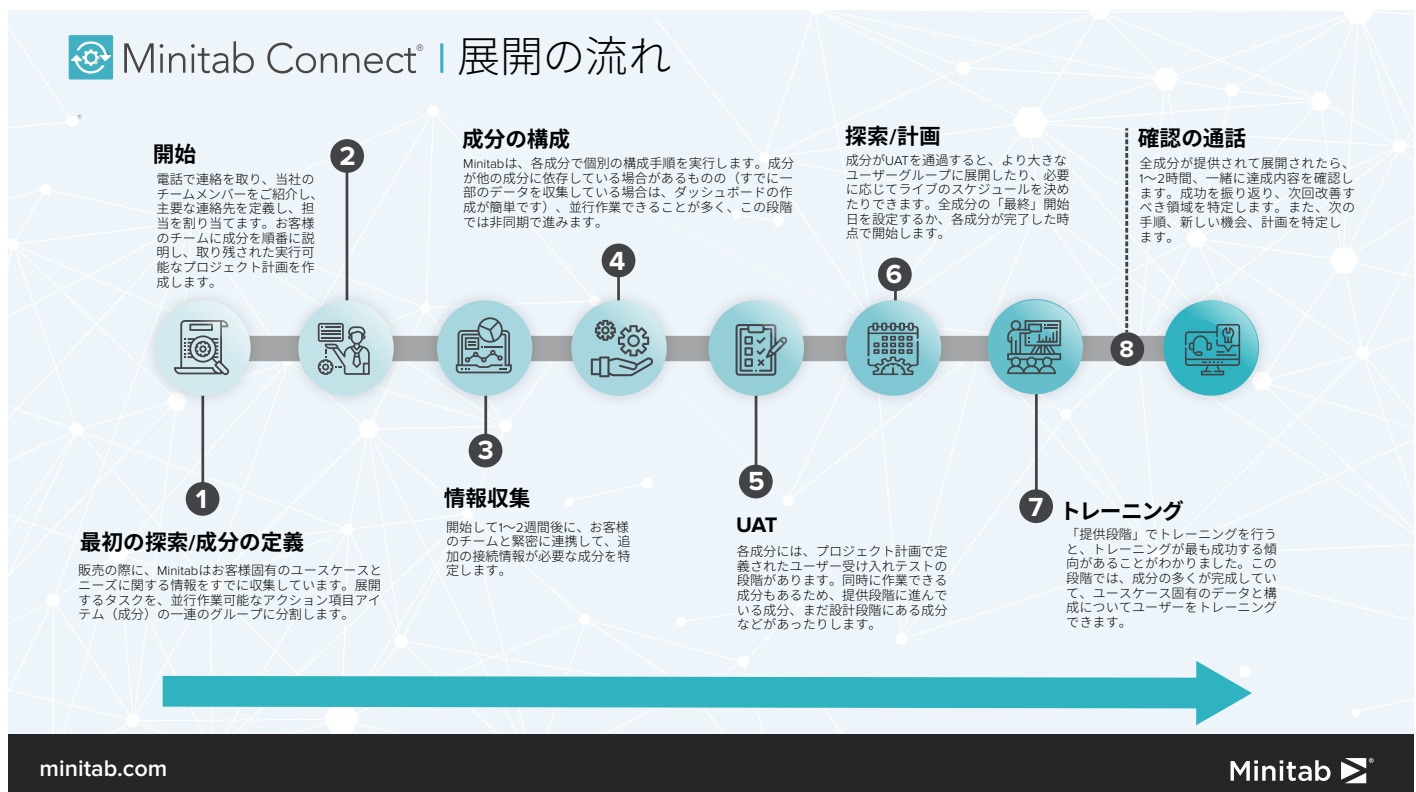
Minitab Connect® | 展開の流れ

開始
電話で連絡を取り、当社のチームメンバーをご紹介し、主要な連絡先を定義し、担当を割り当てます。お客様のチームに成分を順番に説明し、取り残された実行可能なプロジェクト計画を作成します。

2

成分の構成
Minitabは、各成分で個別の構成手順を実行します。成分が他の成分に依存している場合があるものの（すでに一部のデータを収集している場合は、ダッシュボードの作成が簡単です）、並行作業できることが多く、この段階では非同期で進みます。

4

探索/計画
成分がUATを通過すると、より大きなユーザーグループに展開したり、必要に応じてライブのスケジュールを決めたりできます。全成分の「最終」開始日を設定するか、各成分が完了した時点で開始します。

6

確認の通話
全成分が提供されて展開されたら、1〜2時間、一緒に達成内容を確認します。成功を振り返り、次回改善すべき領域を特定します。また、次の手順、新しい機会、計画を特定します。

8

1
最初の探索/成分の定義
販売の際に、Minitabはお客様固有のユースケースとニーズに関する情報をすでに収集しています。展開するタスクを、並行作業可能なアクション項目アイテム（成分）の一連のグループに分割します。

3
情報収集
開始して1〜2週間後に、お客様のチームと緊密に連携して、追加の接続情報が必要な成分を特定します。

5
UAT
各成分には、プロジェクト計画で定義されたユーザー受け入れテストの段階があります。同時に作業できる成分もあるため、提供段階に進んでいる成分、まだ設計段階にある成分などがあったりします。

7 トレーニング
「提供段階」でトレーニングを行うと、トレーニングが最も成功する傾向があることがわかりました。この段階では、成分の多くが完成していて、ユースケース固有のデータと構成についてユーザーをトレーニングできます。

minitab.com
Minitab®